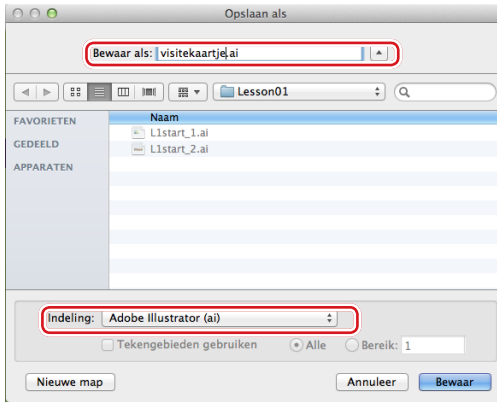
Opslaan als

Bewaar als: visitekaartje.ai

Lesson01

FAVORIETEN
GEDEELD
APPARATEN

Naam
L1start_1.ai
L1start_2.ai

Indeling: Adobe Illustrator (ai)

Tekengebieden gebruiken
Alle
Bereik: 1

Nieuwe map
Annuleer
Bewaar